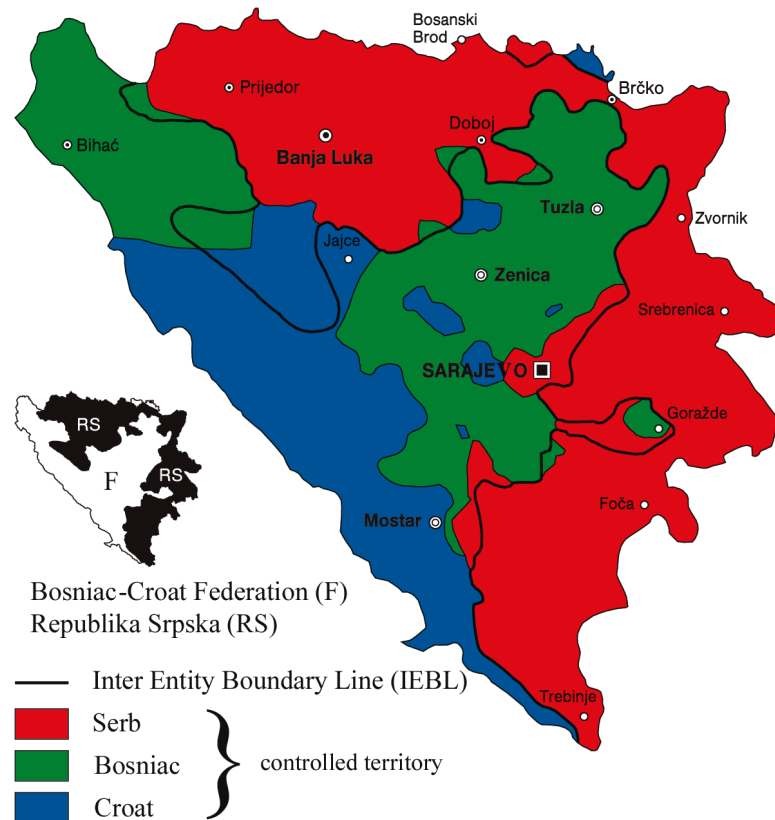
Bosanski Brod
Prijedor
Brčko
Bihać
Doboj
Banja Luka
Tuzla
Zvornik
Jajce
Zenica
Srebrenica
SARAJEVO
Goražde
RS
F
RS
Foča
Mostar
Bosniac-Croat Federation (F)
Republika Srpska (RS)
Inter Entity Boundary Line (IEBL)
Trebinje
Serb
Bosniac
Croat
controlled territory